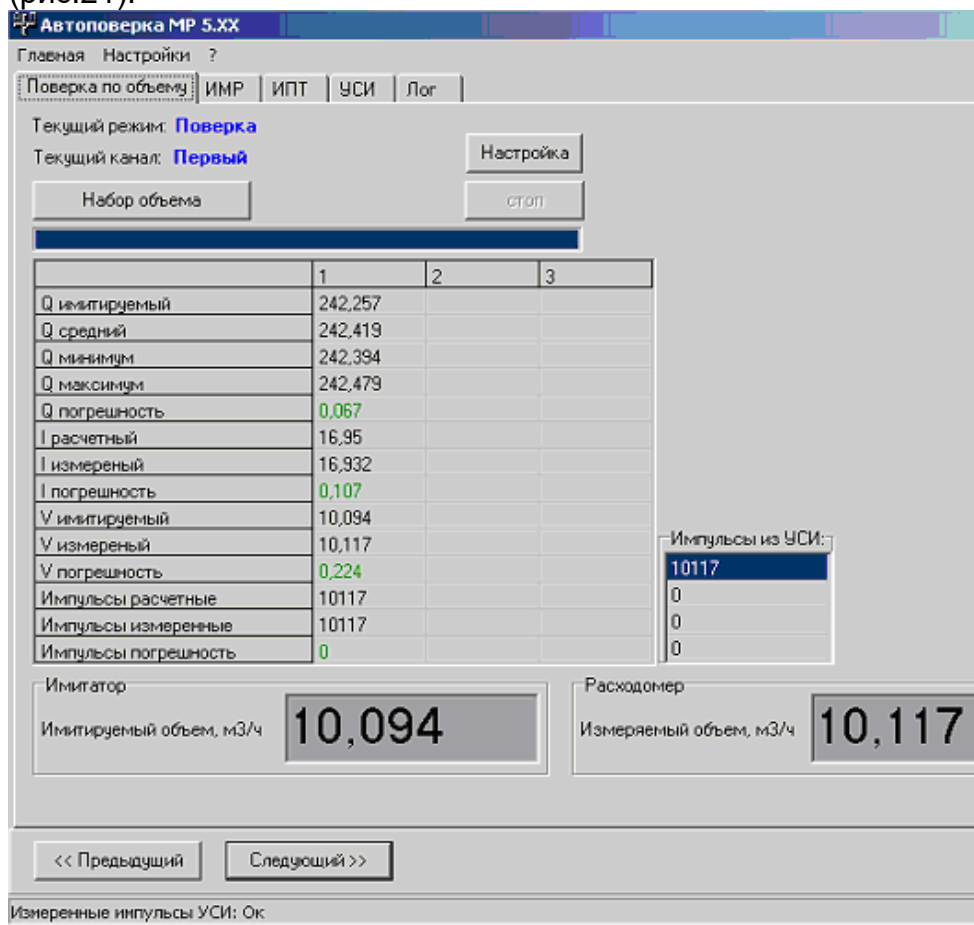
(рис.21).

Автоповерка МР 5.ХХ

Главная Настройки ?

Поверка по объему | ИМР | ИПТ | УСИ | Лог

Текущий режим: Поверка

Текущий канал: Первый

Настройка

Набор объема

стоп

|  | 1 | 2 | 3 |
|---|---|---|---|
| Q имитируемый | 242,257 | | |
| Q средний | 242,419 | | |
| Q минимум | 242,394 | | |
| Q максимум | 242,479 | | |
| Q погрешность | 0,067 | | |
| I расчетный | 16,95 | | |
| I измереный | 16,932 | | |
| I погрешность | 0,107 | | |
| V имитируемый | 10,094 | | |
| V измереный | 10,117 | | |
| V погрешность | 0,224 | | |
| Импульсы расчетные | 10117 | | |
| Импульсы измеренные | 10117 | | |
| Импульсы погрешность | 0 | | |

Импульсы из УСИ:
10117
0
0
0

Имитатор
Имитируемый объем, м3/ч 10,094

Расходомер
Измеряемый объем, м3/ч 10,117

<< Предыдущий
Следующий >>

Измеренные импульсы УСИ: Ок